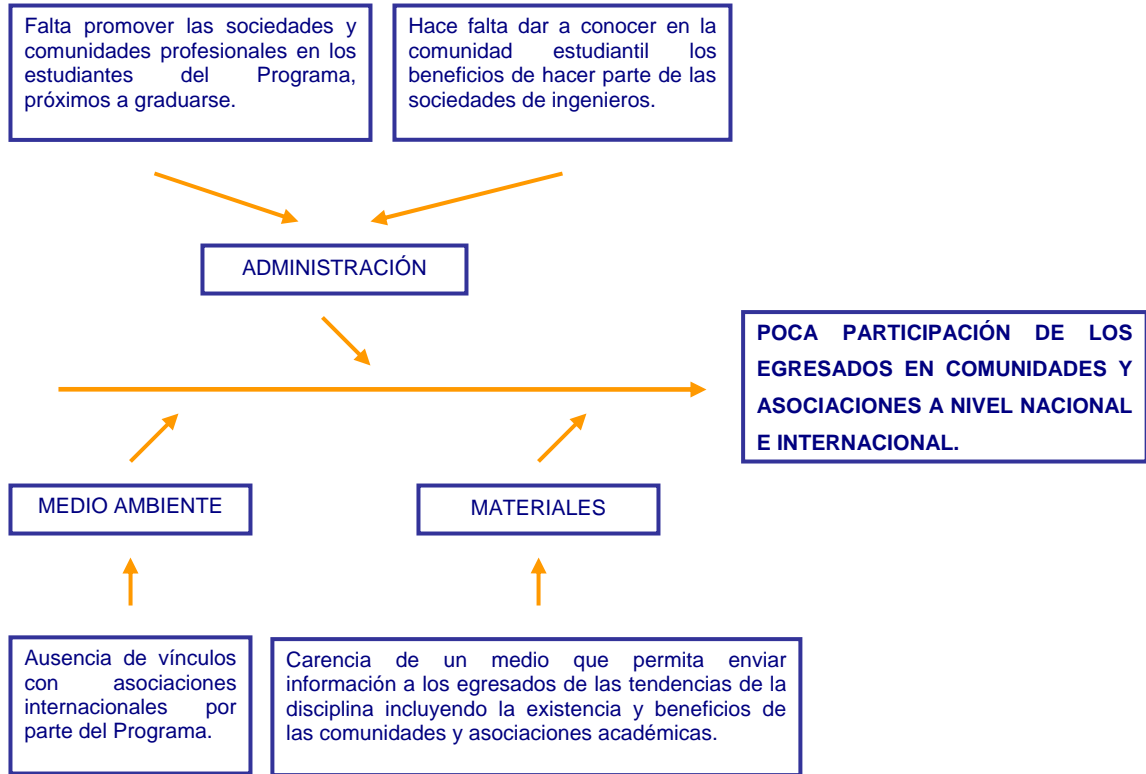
Falta promover las sociedades y comunidades profesionales en los estudiantes del Programa, próximos a graduarse.

Hace falta dar a conocer en la comunidad estudiantil los beneficios de hacer parte de las sociedades de ingenieros.

ADMINISTRACIÓN

POCA PARTICIPACIÓN DE LOS EGRESADOS EN COMUNIDADES Y ASOCIACIONES A NIVEL NACIONAL E INTERNACIONAL.

MEDIO AMBIENTE

MATERIALES

Ausencia de vínculos con asociaciones internacionales por parte del Programa.

Carencia de un medio que permita enviar información a los egresados de las tendencias de la disciplina incluyendo la existencia y beneficios de las comunidades y asociaciones académicas.